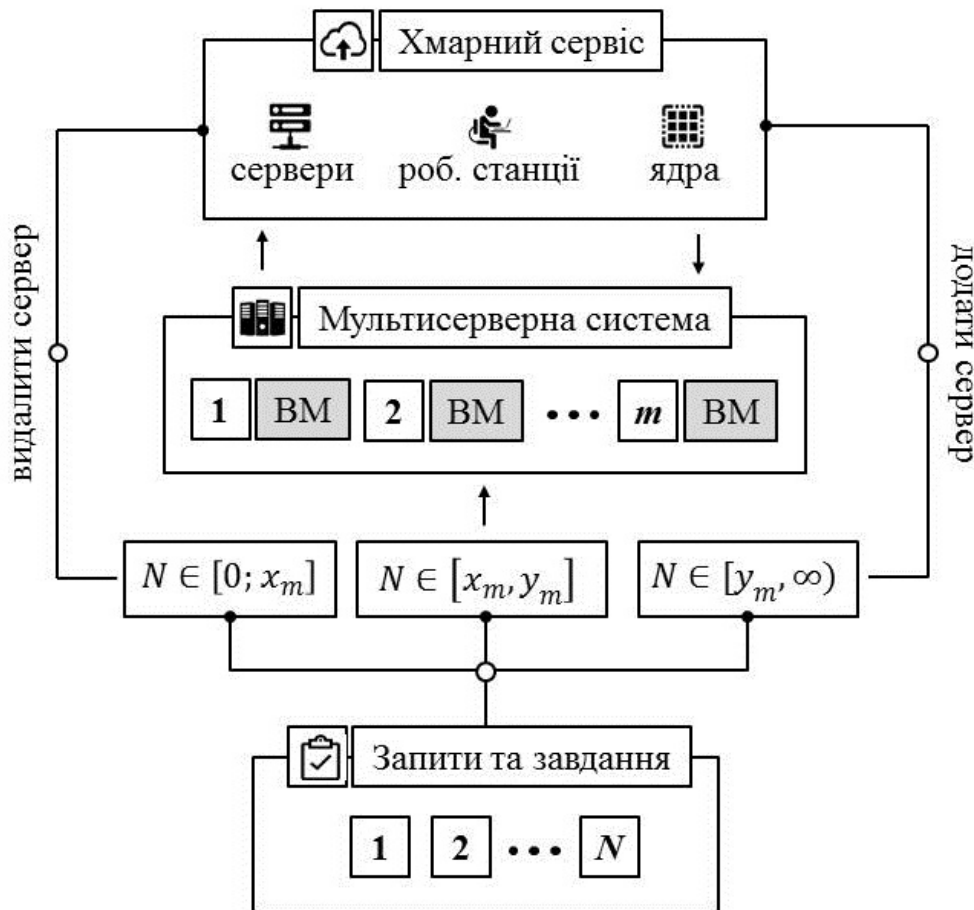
Хмарний сервіс

сервери роб. станції ядра

Мультисерверна система

1 ВМ 2 ВМ ••• $m$ ВМ

видалити сервер

додати сервер

$N \in [0; x_m]$

$N \in [x_m, y_m]$

$N \in [y_m, \infty)$

Запити та завдання

1 2 ••• $N$